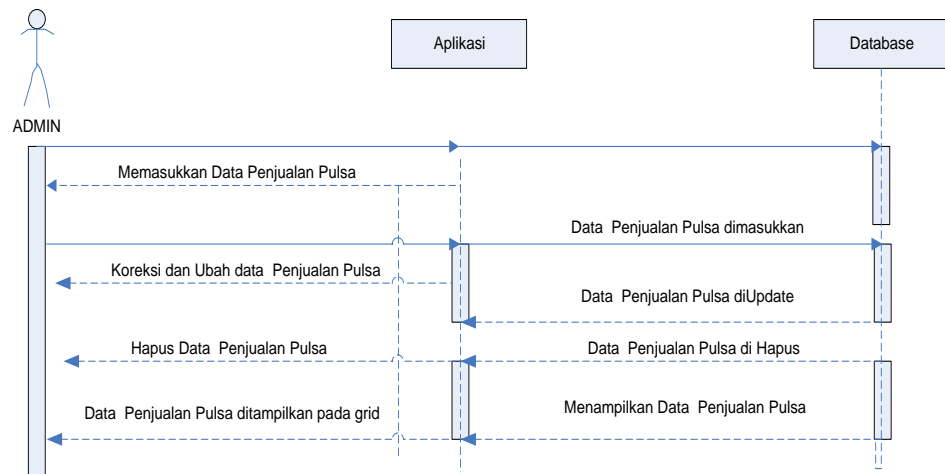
ADMIN

Aplikasi

Database

Memasukkan Data Penjualan Pulsa

Data Penjualan Pulsa dimasukkan

Koreksi dan Ubah data Penjualan Pulsa

Data Penjualan Pulsa diUpdate

Hapus Data Penjualan Pulsa

Data Penjualan Pulsa di Hapus

Data Penjualan Pulsa ditampilkan pada grid

Menampilkan Data Penjualan Pulsa